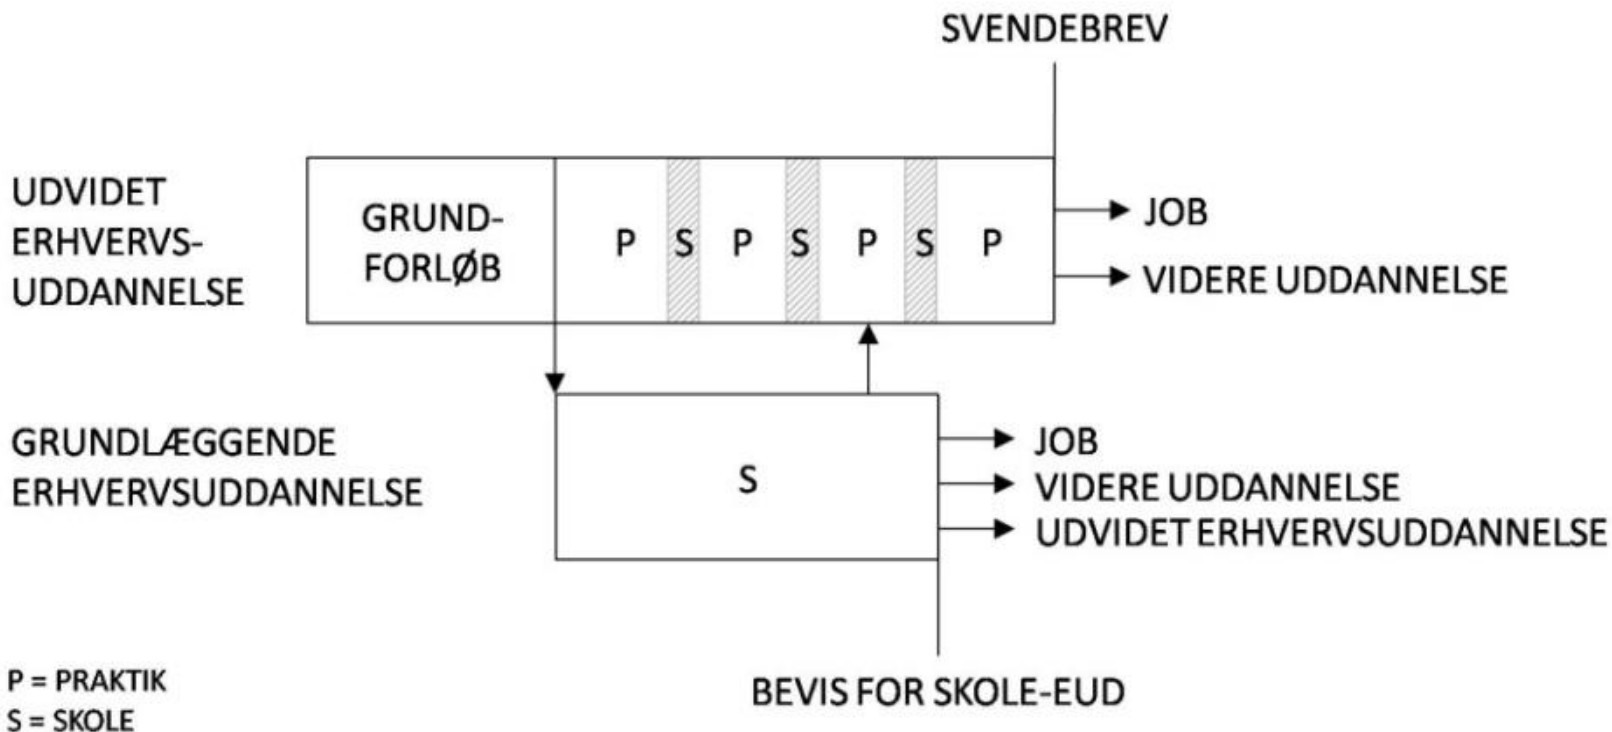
SVENDEBREV

UDVIDET ERHVERVSUDDANNELSE

GRUNDFORLØB

P S P S P S P

JOB

VIDERE UDDANNELSE

GRUNDLÆGGENDE ERHVERVSUDDANNELSE

S

JOB

VIDERE UDDANNELSE

UDVIDET ERHVERVSUDDANNELSE

P = PRAKTIK
S = SKOLE

BEVIS FOR SKOLE-EUD